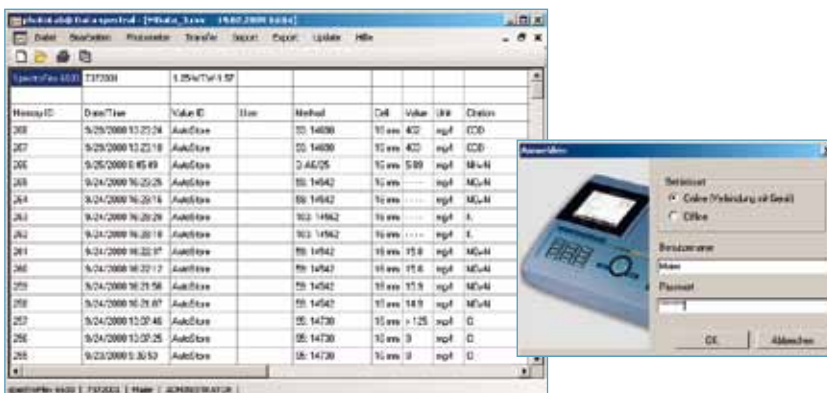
photoLab® Data spectral - [Mbata_1.csv 15.02.2009 ...]

Datei Bearbeiten Parameter Transfer Import Export Update Hilfe

Spectroflex 6600 | 7372003 | 1.25A/TW1.57

| Memory ID | Date/Time | Value ID | User | Method | Cell | Value | Unit | Citation |
|---|---|---|---|---|---|---|---|---|
| 268 | 9/29/2000 13:23:24 | AutoStore | | 55: 14690 | 10 mm | 402 | mg/l | COD |
| 267 | 9/29/2000 13:23:18 | AutoStore | | 55: 14690 | 10 mm | 402 | mg/l | COD |
| 266 | 9/26/2000 8:45:49 | AutoStore | | 3: A6/25 | 16 mm | 5.89 | mg/l | NO₃-N |
| 265 | 9/24/2000 16:23:25 | AutoStore | | 59: 14542 | 16 mm | ---- | mg/l | NO₃-N |
| 264 | 9/24/2000 16:23:16 | AutoStore | | 59: 14542 | 16 mm | ---- | mg/l | NO₃-N |
| 263 | 9/24/2000 16:20:28 | AutoStore | | 103: 14562 | 16 mm | ---- | mg/l | I |
| 262 | 9/24/2000 16:20:18 | AutoStore | | 103: 14562 | 16 mm | ---- | mg/l | I |
| 261 | 9/24/2000 16:22:07 | AutoStore | | 59: 14542 | 16 mm | 15.8 | mg/l | NO₃-N |
| 260 | 9/24/2000 16:22:12 | AutoStore | | 59: 14542 | 16 mm | 15.6 | mg/l | NO₃-N |
| 259 | 9/24/2000 16:21:56 | AutoStore | | 59: 14542 | 16 mm | 17.5 | mg/l | NO₃-N |
| 258 | 9/24/2000 16:21:07 | AutoStore | | 59: 14542 | 16 mm | 14.9 | mg/l | NO₃-N |
| 257 | 9/24/2000 13:07:46 | AutoStore | | 55: 14730 | 10 mm | > 125 | mg/l | Cl |
| 256 | 9/24/2000 13:07:25 | AutoStore | | 55: 14730 | 10 mm | 9 | mg/l | Cl |
| 255 | 9/23/2000 5:30:53 | AutoStore | | 55: 14730 | 16 mm | 9 | mg/l | Cl |

Spectroflex 6600 | 7372003 | Maier | ADMINISTRATOR |

Anmelden

Betriebsart
Online (Verbindung mit Gerät)
Offline

Benutzername
Maier

Passwort
******

OK Abbrechen